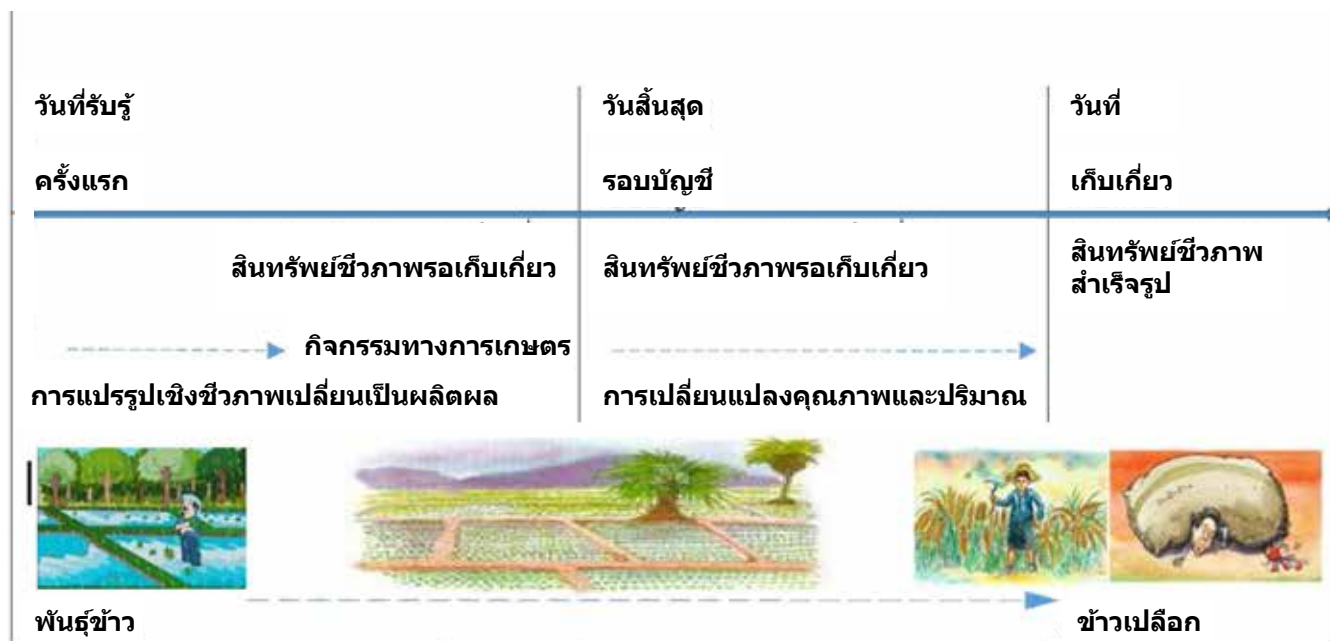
วันที่รับรู้
ครั้งแรก

วันสิ้นสุด
รอบบัญชี

วันที่
เก็บเกี่ยว

สินทรัพย์ชีวภาพรอเก็บเกี่ยว

สินทรัพย์ชีวภาพรอเก็บเกี่ยว

สินทรัพย์ชีวภาพ
สำเร็จรูป

กิจกรรมทางการเกษตร

การแปรรูปเชิงชีวภาพเปลี่ยนเป็นผลิตผล

การเปลี่ยนแปลงคุณภาพและปริมาณ

พันธุ์ข้าว

ข้าวเปลือก